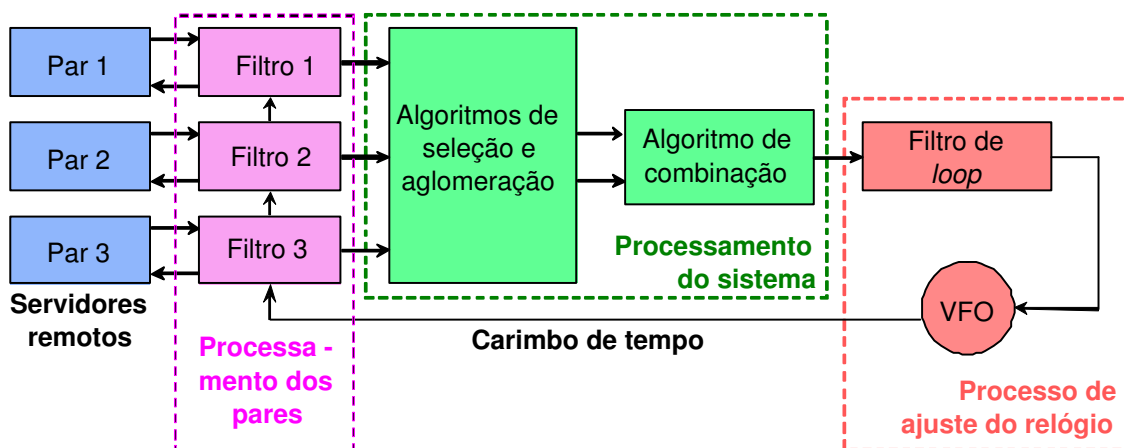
Par 1

Par 2

Par 3

Servidores remotos

Filtro 1

Filtro 2

Filtro 3

Processa - mento dos pares

Algoritmos de seleção e aglomeração

Algoritmo de combinação

Processamento do sistema

Filtro de *loop*

VFO

Carimbo de tempo

Processo de ajuste do relógio